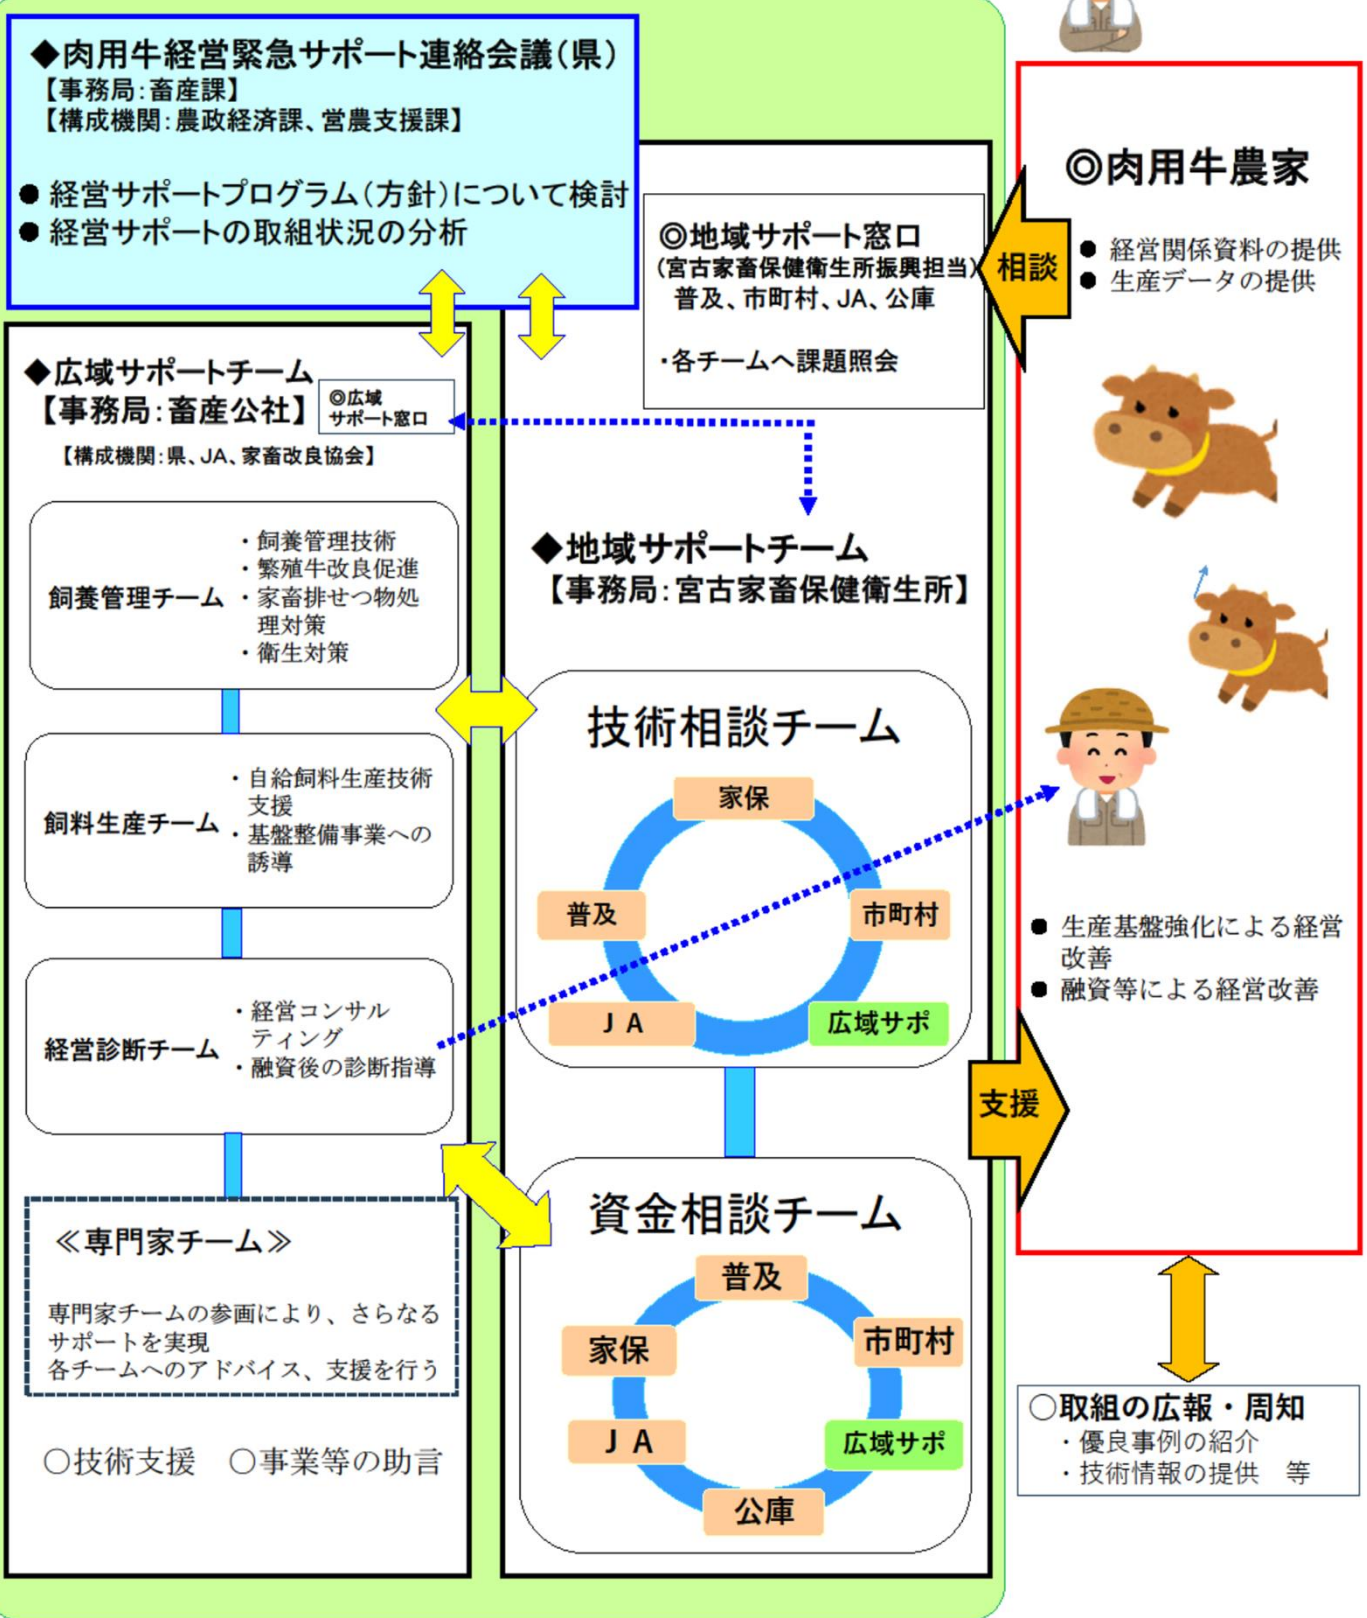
◆肉用牛経営緊急サポート連絡会議（県）
【事務局：畜産課】
【構成機関：農政経済課、営農支援課】

● 経営サポートプログラム（方針）について検討
● 経営サポートの取組状況の分析

◎地域サポート窓口
（宮古家畜保健衛生所振興担当）
普及、市町村、JA、公庫

・各チームへ課題照会

相談

◎肉用牛農家
● 経営関係資料の提供
● 生産データの提供

◆広域サポートチーム
【事務局：畜産公社】
◎広域サポート窓口
【構成機関：県、JA、家畜改良協会】

飼養管理チーム
・飼養管理技術
・繁殖牛改良促進
・家畜排せつ物処理対策
・衛生対策

飼料生産チーム
・自給飼料生産技術支援
・基盤整備事業への誘導

経営診断チーム
・経営コンサルティング
・融資後の診断指導

≪専門家チーム≫
専門家チームの参画により、さらなるサポートを実現
各チームへのアドバイス、支援を行う

○技術支援　○事業等の助言

◆地域サポートチーム
【事務局：宮古家畜保健衛生所】

技術相談チーム
家保
普及
市町村
ＪＡ
広域サポ

資金相談チーム
普及
家保
市町村
ＪＡ
広域サポ
公庫

● 生産基盤強化による経営改善
● 融資等による経営改善

支援

○取組の広報・周知
・優良事例の紹介
・技術情報の提供　等